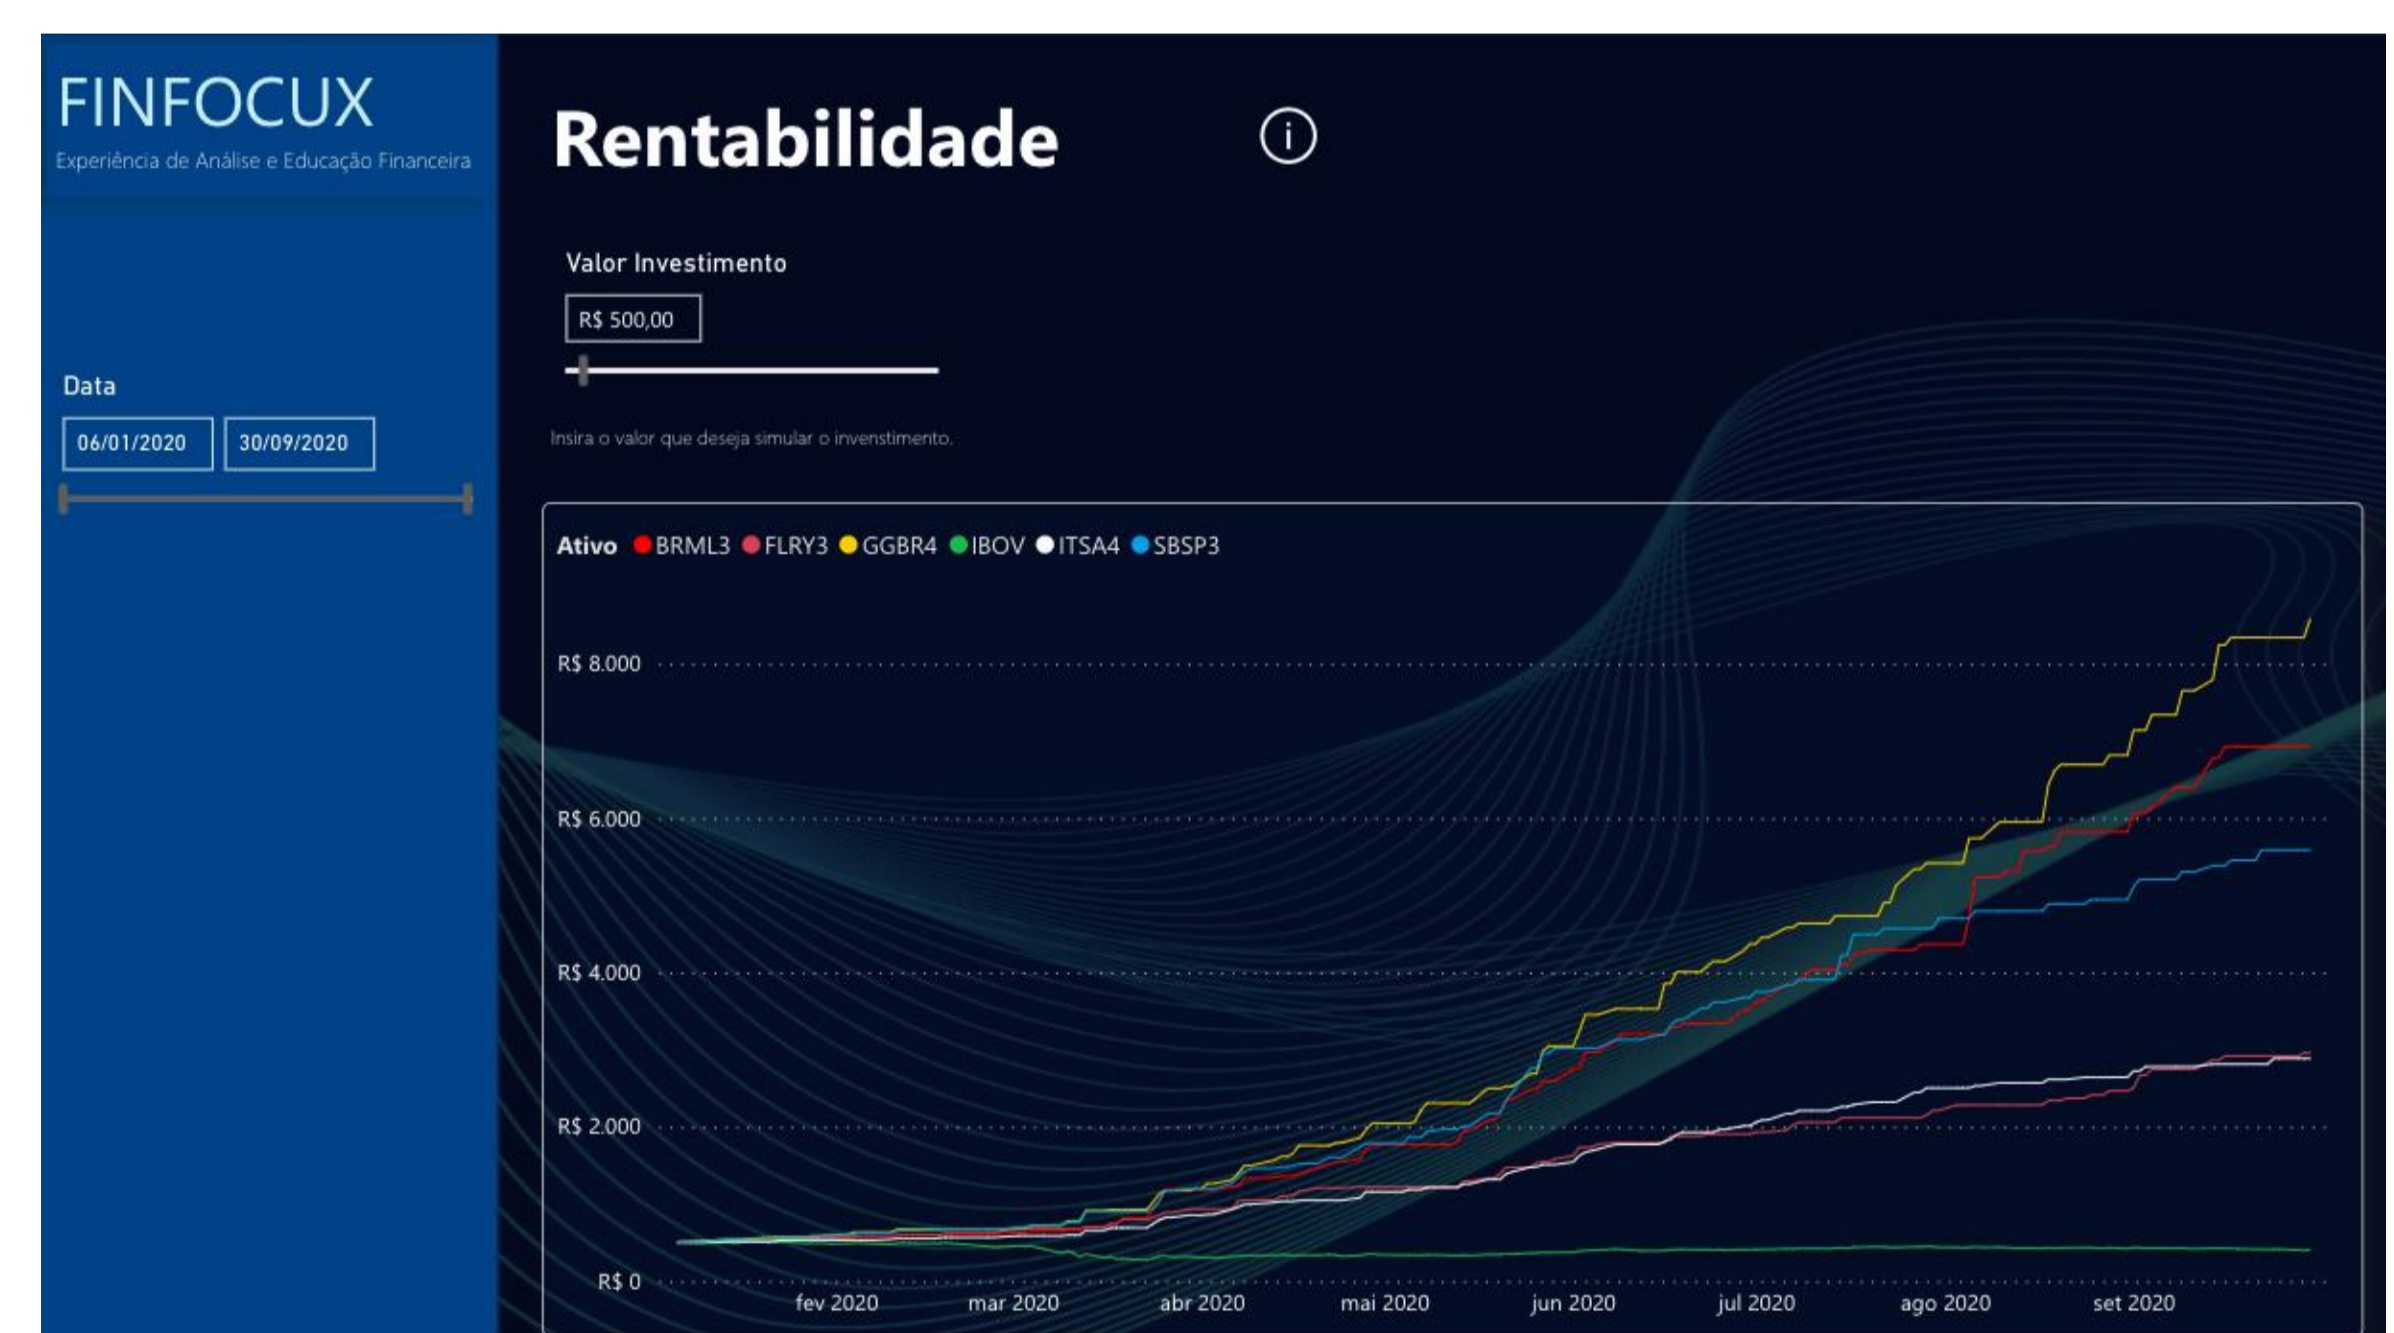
FINFOCUX
Experiência de Análise e Educação Financeira

Data
06/01/2020
30/09/2020

Rentabilidade

Valor Investimento
R$ 500,00

Insira o valor que deseja simular o investimento.

Ativo BRML3 FLRY3 GGBR4 IBOV ITSA4 SBSP3

R$ 8.000
R$ 6.000
R$ 4.000
R$ 2.000
R$ 0

fev 2020 mar 2020 abr 2020 mai 2020 jun 2020 jul 2020 ago 2020 set 2020